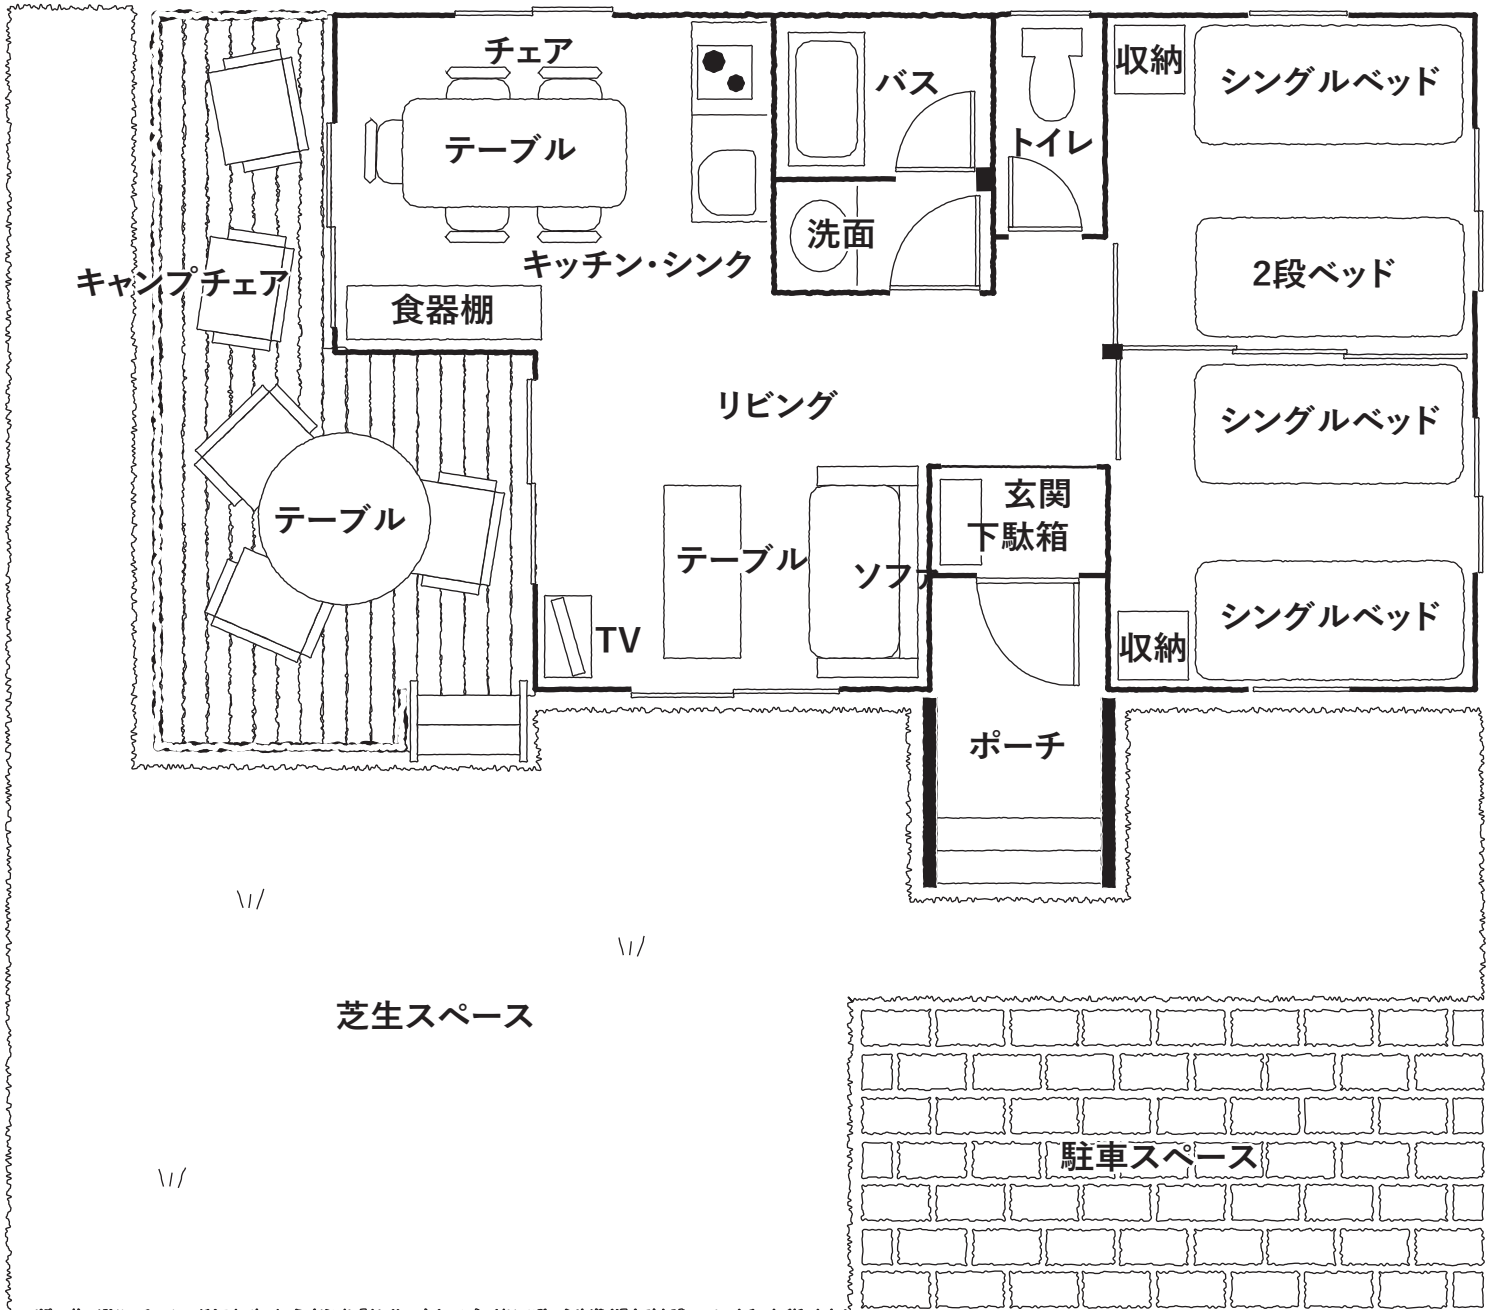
チェア

テーブル

バス

トイレ

収納

シングルベッド

洗面

キッチン・シンク

2段ベッド

キャンプチェア

食器棚

リビング

シングルベッド

テーブル

玄関
下駄箱

テーブル

ソファ

シングルベッド

TV

収納

ポーチ

芝生スペース

駐車スペース